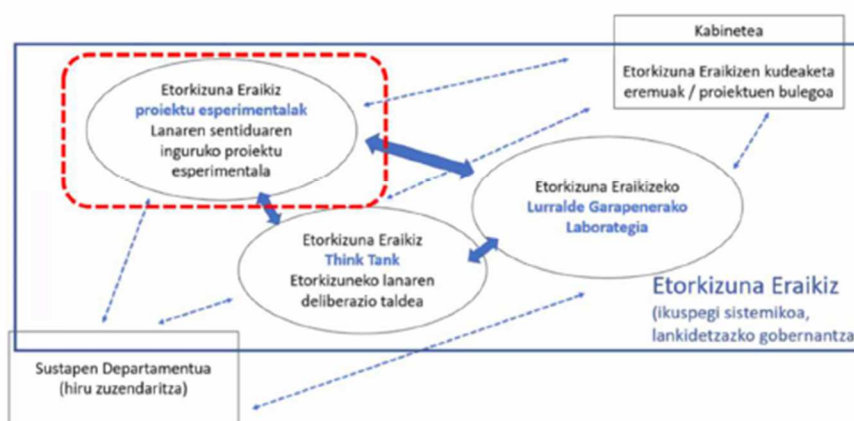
Kabinetea

Etorkizuna Eraikizen kudeaketa eremuak / proiektuen bulegoa

Etorkizuna Eraikiz
proiektu esperimentalak
Lanaren sentiduaren inguruko proiektu esperimentala

Etorkizuna Eraikizeko
Lurralde Garapenerako Laborategia

Etorkizuna Eraikiz
Think Tank
Etorkizuneko lanaren deliberazio taldea

Etorkizuna Eraikiz
(ikuspegi sistemikoa, lankidetzazko gobernantza

Sustapen Departamentua
(hiru zuzendaritza)